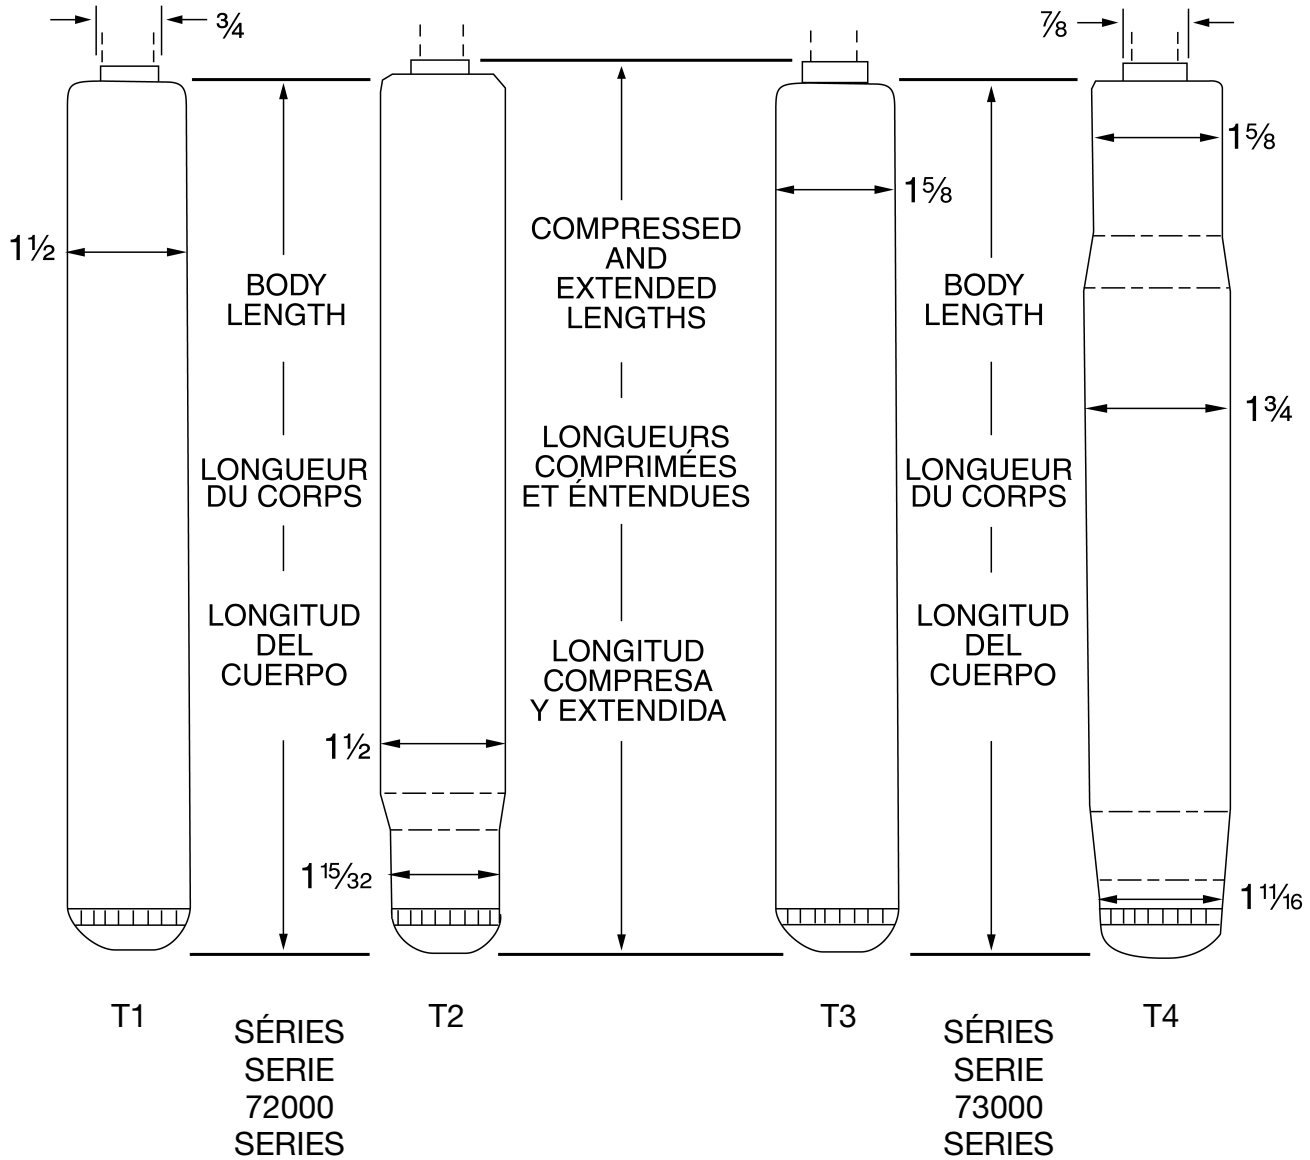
$\frac{3}{4}$

$\frac{7}{8}$

$1\frac{1}{2}$

BODY LENGTH

LONGUEUR DU CORPS

LONGITUD DEL CUERPO

COMPRESSED AND EXTENDED LENGTHS

LONGUEURS COMPRIMÉES ET ÉNTENDUES

LONGITUD COMPRESA Y EXTENDIDA

$1\frac{1}{2}$

$1\frac{15}{32}$

$1\frac{5}{8}$

BODY LENGTH

LONGUEUR DU CORPS

LONGITUD DEL CUERPO

$1\frac{5}{8}$

$1\frac{3}{4}$

$1\frac{11}{16}$

T1

SÉRIES
SERIE
72000
SERIES

T2

T3

SÉRIES
SERIE
73000
SERIES

T4